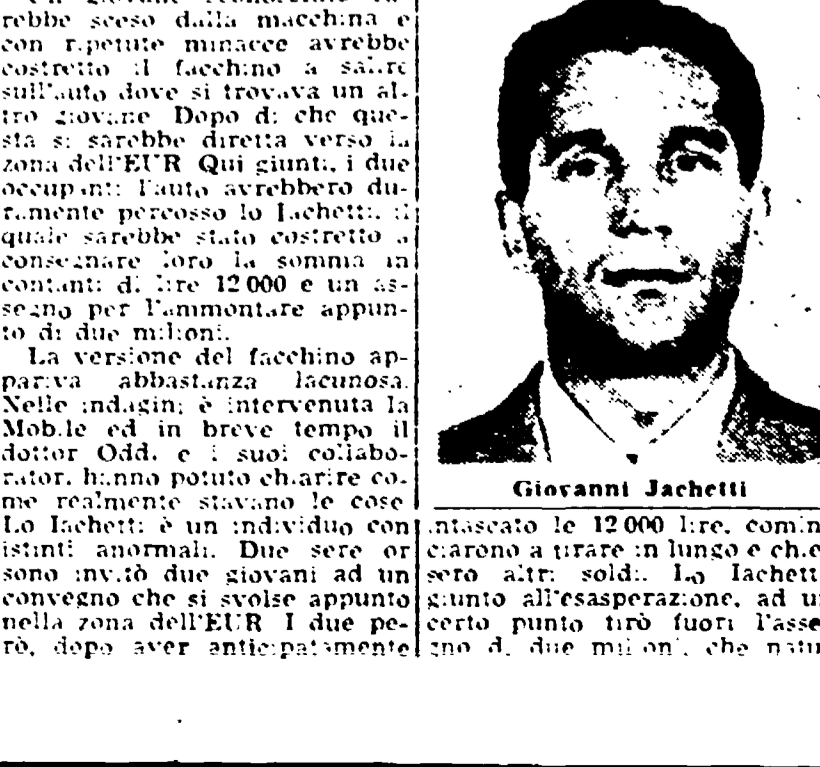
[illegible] giovane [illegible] rebbe sceso dalla macchina e con ripetute minacce avrebbe costretto il facchino a salire sull'auto dove si trovava un altro giovane Dopo di che questa si sarebbe diretta verso la zona dell'EUR Qui giunti, i due occupanti l'auto avrebbero duramente percosso lo Iachetti, il quale sarebbe stato costretto a consegnare loro la somma in contanti di lire 12 000 e un assegno per l'ammontare appunto di due milioni.

La versione del facchino appariva abbastanza lacunosa. Nelle indagini è intervenuta la Mobile ed in breve tempo il dottor Odd. e i suoi collaborator. hanno potuto chiarire come realmente stavano le cose Lo Iachetti è un individuo con istinti anormali. Due sere or sono invitò due giovani ad un convegno che si svolse appunto nella zona dell'EUR I due però, dopo aver anticipatamente

Giovanni Jachetti

intascato le 12 000 lire, cominciarono a tirare in lungo e chiesero altri soldi. Lo Iachett giunto all'esasperazione, ad un certo punto tirò fuori l'assegno di due milioni, che natu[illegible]